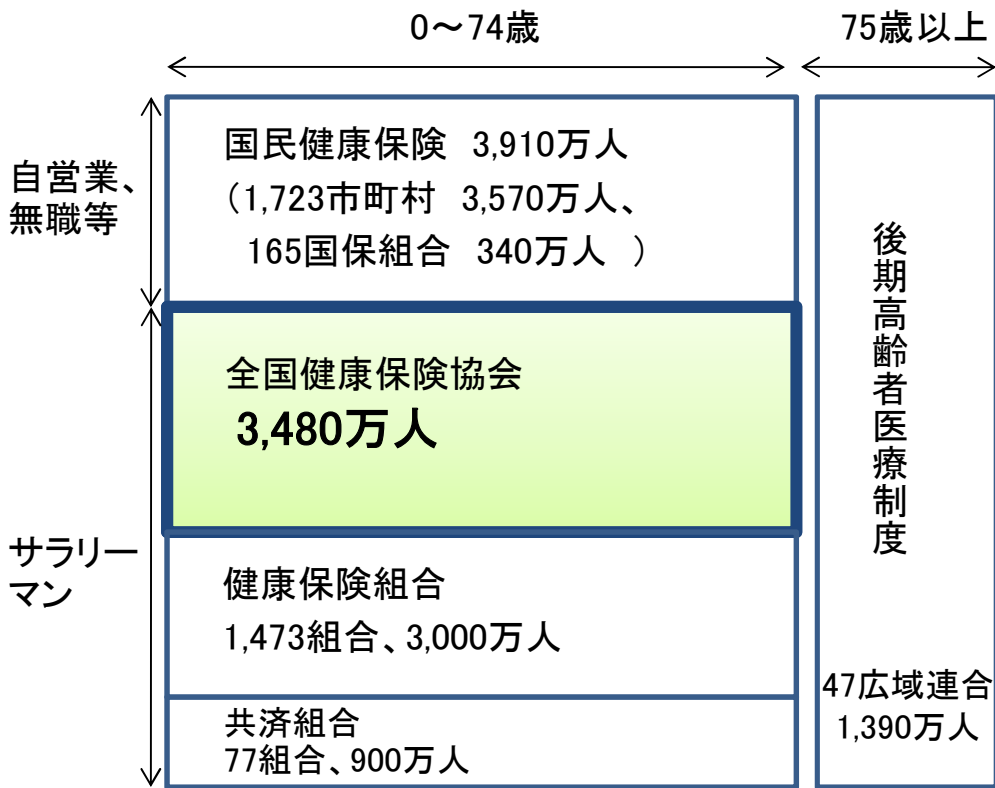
0〜74歳

75歳以上

自営業、無職等

国民健康保険 3,910万人
（1,723市町村 3,570万人、
165国保組合 340万人 ）

サラリーマン

全国健康保険協会
3,480万人

健康保険組合
1,473組合、3,000万人

共済組合
77組合、900万人

後期高齢者医療制度

47広域連合
1,390万人